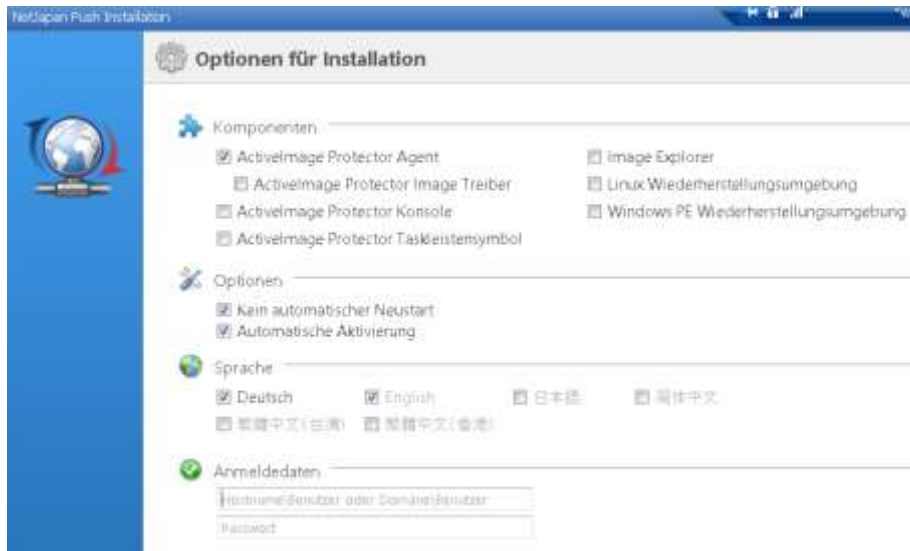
NetJapan Push Installation

Optionen für Installation

Komponenten

ActiveImage Protector Agent

ActiveImage Protector Image Treiber

ActiveImage Protector Konsole

ActiveImage Protector Taskleistensymbol

Image Explorer

Linux Wiederherstellungsumgebung

Windows PE Wiederherstellungsumgebung

Optionen

Kein automatischer Neustart

Automatische Aktivierung

Sprache

Deutsch

English

日本語

简体中文

繁體中文(台湾)

繁體中文(香港)

Anmeldedaten

Hostname\Benutzer oder Domäne\Benutzer

Passwort